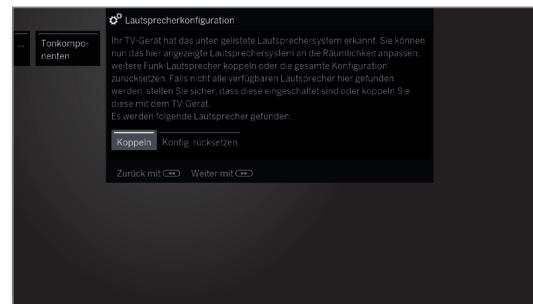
...

Tonkomponenten

Lautsprecherkonfiguration

Ihr TV-Gerät hat das unten gelistete Lautsprechersystem erkannt. Sie können nun das hier angezeigte Lautsprechersystem an die Räumlichkeit anpassen, weitere Funk-Lautsprecher koppeln oder die gesamte Konfiguration zurücksetzen. Falls nicht alle verfügbaren Lautsprecher hier gefunden werden, stellen Sie sicher, dass diese eingeschaltet sind oder koppeln Sie diese mit dem TV-Gerät.
Es werden folgende Lautsprecher gefunden:

Koppeln Konfig. rücksetzen

Zurück mit Weiter mit